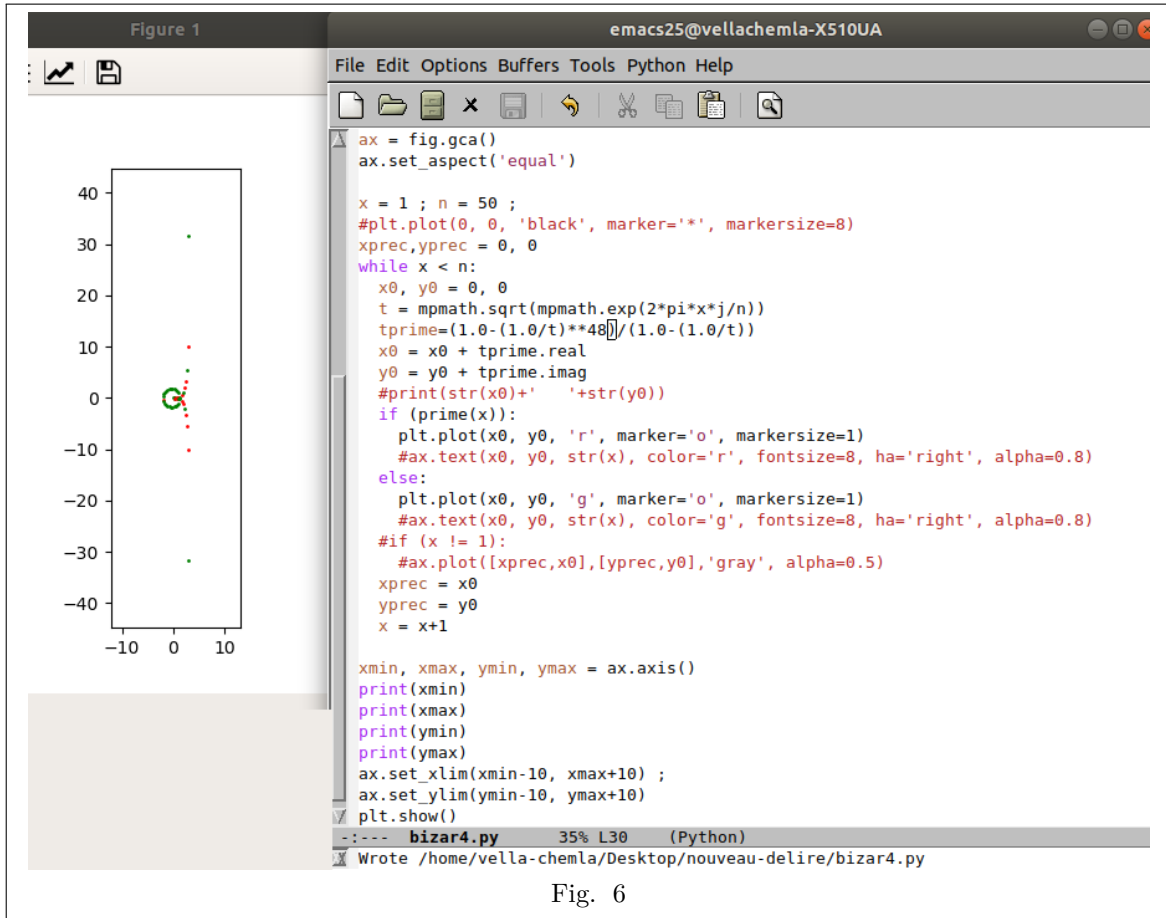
Figure 1

emacs25@vellachemla-X510UA

File Edit Options Buffers Tools Python Help

40
30
20
10
0
−10
−20
−30
−40
−10 0 10

ax = fig.gca()
ax.set_aspect('equal')

x = 1 ; n = 50 ;
#plt.plot(0, 0, 'black', marker='*', markersize=8)
xprec,yprec = 0, 0
while x < n:
  x0, y0 = 0, 0
  t = mpmath.sqrt(mpmath.exp(2*pi*x*j/n))
  tprime=(1.0-(1.0/t)**48)/(1.0-(1.0/t))
  x0 = x0 + tprime.real
  y0 = y0 + tprime.imag
  #print(str(x0)+'   '+str(y0))
  if (prime(x)):
    plt.plot(x0, y0, 'r', marker='o', markersize=1)
    #ax.text(x0, y0, str(x), color='r', fontsize=8, ha='right', alpha=0.8)
  else:
    plt.plot(x0, y0, 'g', marker='o', markersize=1)
    #ax.text(x0, y0, str(x), color='g', fontsize=8, ha='right', alpha=0.8)
  #if (x != 1):
    #ax.plot([xprec,x0],[yprec,y0],'gray', alpha=0.5)
  xprec = x0
  yprec = y0
  x = x+1

xmin, xmax, ymin, ymax = ax.axis()
print(xmin)
print(xmax)
print(ymin)
print(ymax)
ax.set_xlim(xmin-10, xmax+10) ;
ax.set_ylim(ymin-10, ymax+10)
plt.show()
-:---  bizar4.py      35% L30    (Python)
Wrote /home/vella-chemla/Desktop/nouveau-delire/bizar4.py

Fig. 6